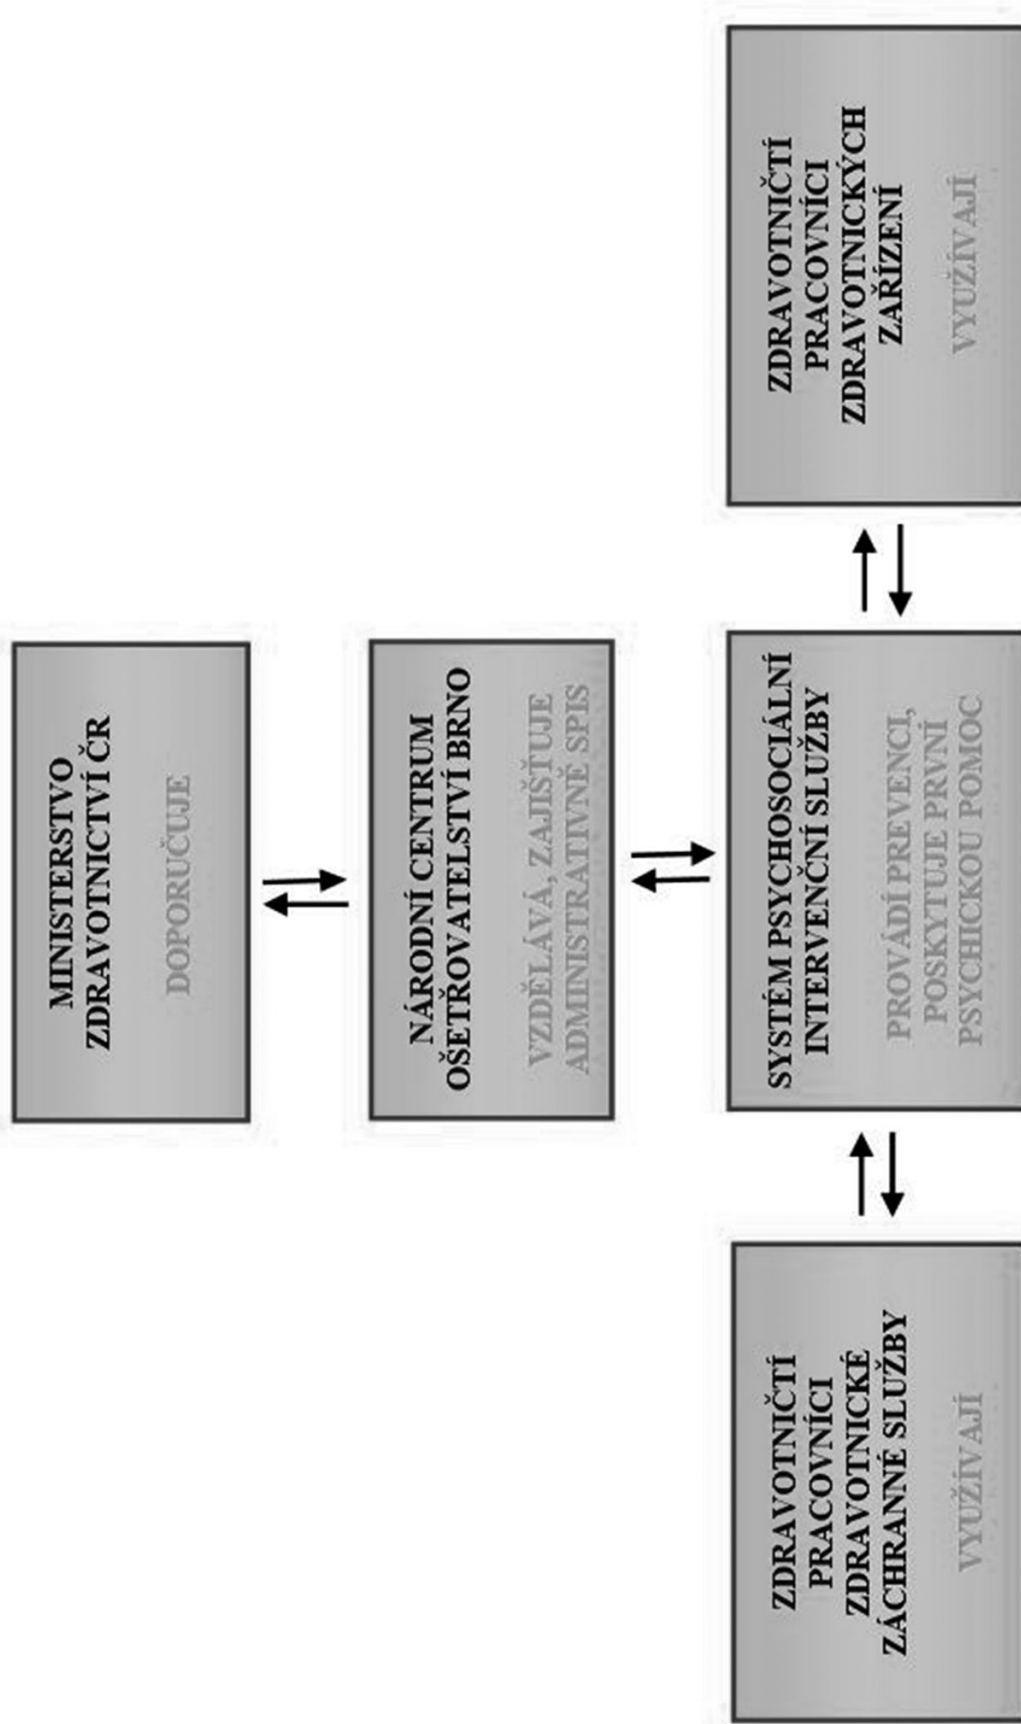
MINISTERSTVO ZDRAVOTNICTVÍ ČR

DOPORUČUJE

NÁRODNÍ CENTRUM OŠETŘOVATELSTVÍ BRNO

VZDĚLÁVÁ, ZAJIŠŤUJE ADMINISTRATIVNĚ SPIS

SYSTÉM PSYCHOSOCIÁLNÍ INTERVENČNÍ SLUŽBY

PROVÁDÍ PREVENCI, POSKYTUJE PRVNÍ PSYCHICKOU POMOC

ZDRAVOTNIČTÍ PRACOVNÍCI ZDRAVOTNICKÝCH ZAŘÍZENÍ

VYUŽÍVAJÍ

ZDRAVOTNIČTÍ PRACOVNÍCI ZDRAVOTNICKÉ ZÁCHRANNÉ SLUŽBY

VYUŽÍVAJÍ